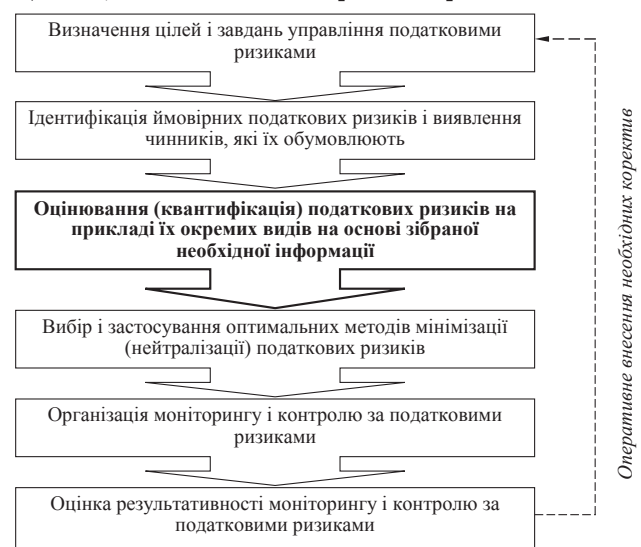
Визначення цілей і завдань управління податковими ризиками

Ідентифікація ймовірних податкових ризиків і виявлення чинників, які їх обумовлюють

**Оцінювання (квантифікація) податкових ризиків на прикладі їх окремих видів на основі зібраної необхідної інформації**

Вибір і застосування оптимальних методів мінімізації (нейтралізації) податкових ризиків

Організація моніторингу і контролю за податковими ризиками

Оцінка результативності моніторингу і контролю за податковими ризиками

Оперативне внесення необхідних коректив